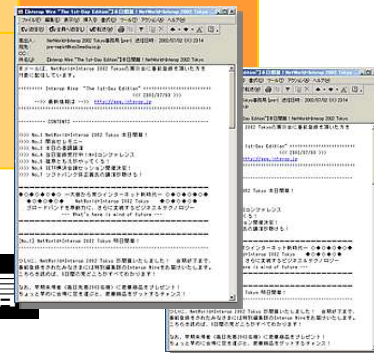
[Interop Wire "The 1st-Day Edition"] NetWorld+Interop 2002 Tokyo

ファイル(F) 編集(E) 表示(V) ツール(T) メッセージ(M) ヘルプ(H)

差出人: NetWorld+Interop 2002 Tokyo事務局 [nwi] 送信日時: 2002/07/02 (火) 23:14
宛先: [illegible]
CC:
件名: [Interop Wire "The 1st-Day Edition"] NetWorld+Interop 2002 Tokyo

NetWorld+Interop 2002 Tokyoの展示会に事前登録を頂いた方を対象に配信しています。

========== Interop Wire "The 1st-Day Edition" ==========
vol. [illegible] 2002/07/02

==> 最新情報は → http://www.interop.jp

=== CONTENTS ===

==> No.1 NetWorld+Interop 2002 Tokyo 本日開幕!
==> No.2 開会セレモニー
==> No.3 本日の基調講演
==> No.4 当日登録受付中! #カンファレンス
==> No.5 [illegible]
==> No.6 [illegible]
==> No.7 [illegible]

◆◇◆◇◆◇ ～次世代のインターネット新時代～ ◆◇◆◇◆◇
NetWorld+Interop 2002 Tokyo
ブロードバンドを原動力に、さらに広がるビジネスとテクノロジー
What's here is mind of future

[No.1] NetWorld+Interop 2002 Tokyo 明日開幕!

ひいに、NetWorld+Interop 2002 Tokyo が開幕いたしました! 会期初日です。事前登録をされたみなさまには特別編集版のInterop Wireをお届けいたします。これからまさに、8日間の見どころをすべておわかり!

なお、早期来場者(毎日先着)には、記念品をプレゼント!ちょっと早めに会場に足を運んで、記念品をゲットするチャンス!